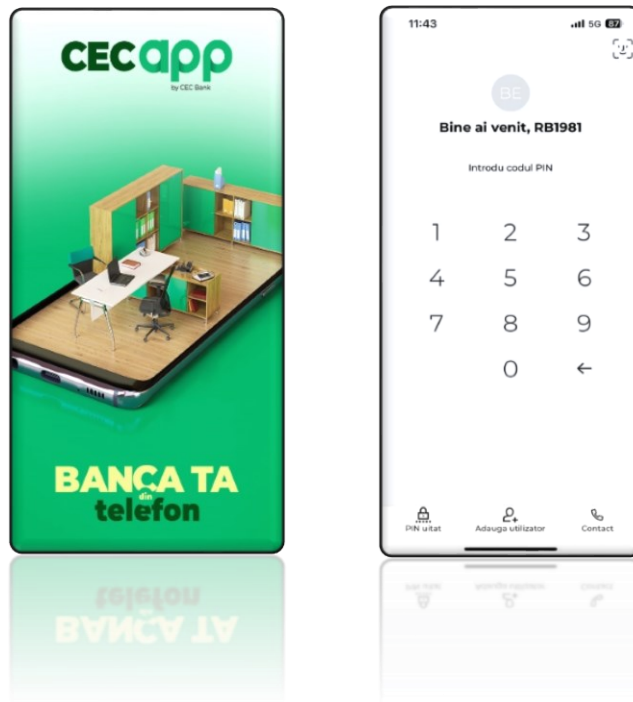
CECapp
by CEC Bank

BANCA TA
din
telefon

11:43
5G 87

BE
Bine ai venit, RB1981
Introdu codul PIN

| 1 | 2 | 3 |
|---|---|---|
| 4 | 5 | 6 |
| 7 | 8 | 9 |
|  | 0 | ← |

PIN uitat
Adauga utilizator
Contact